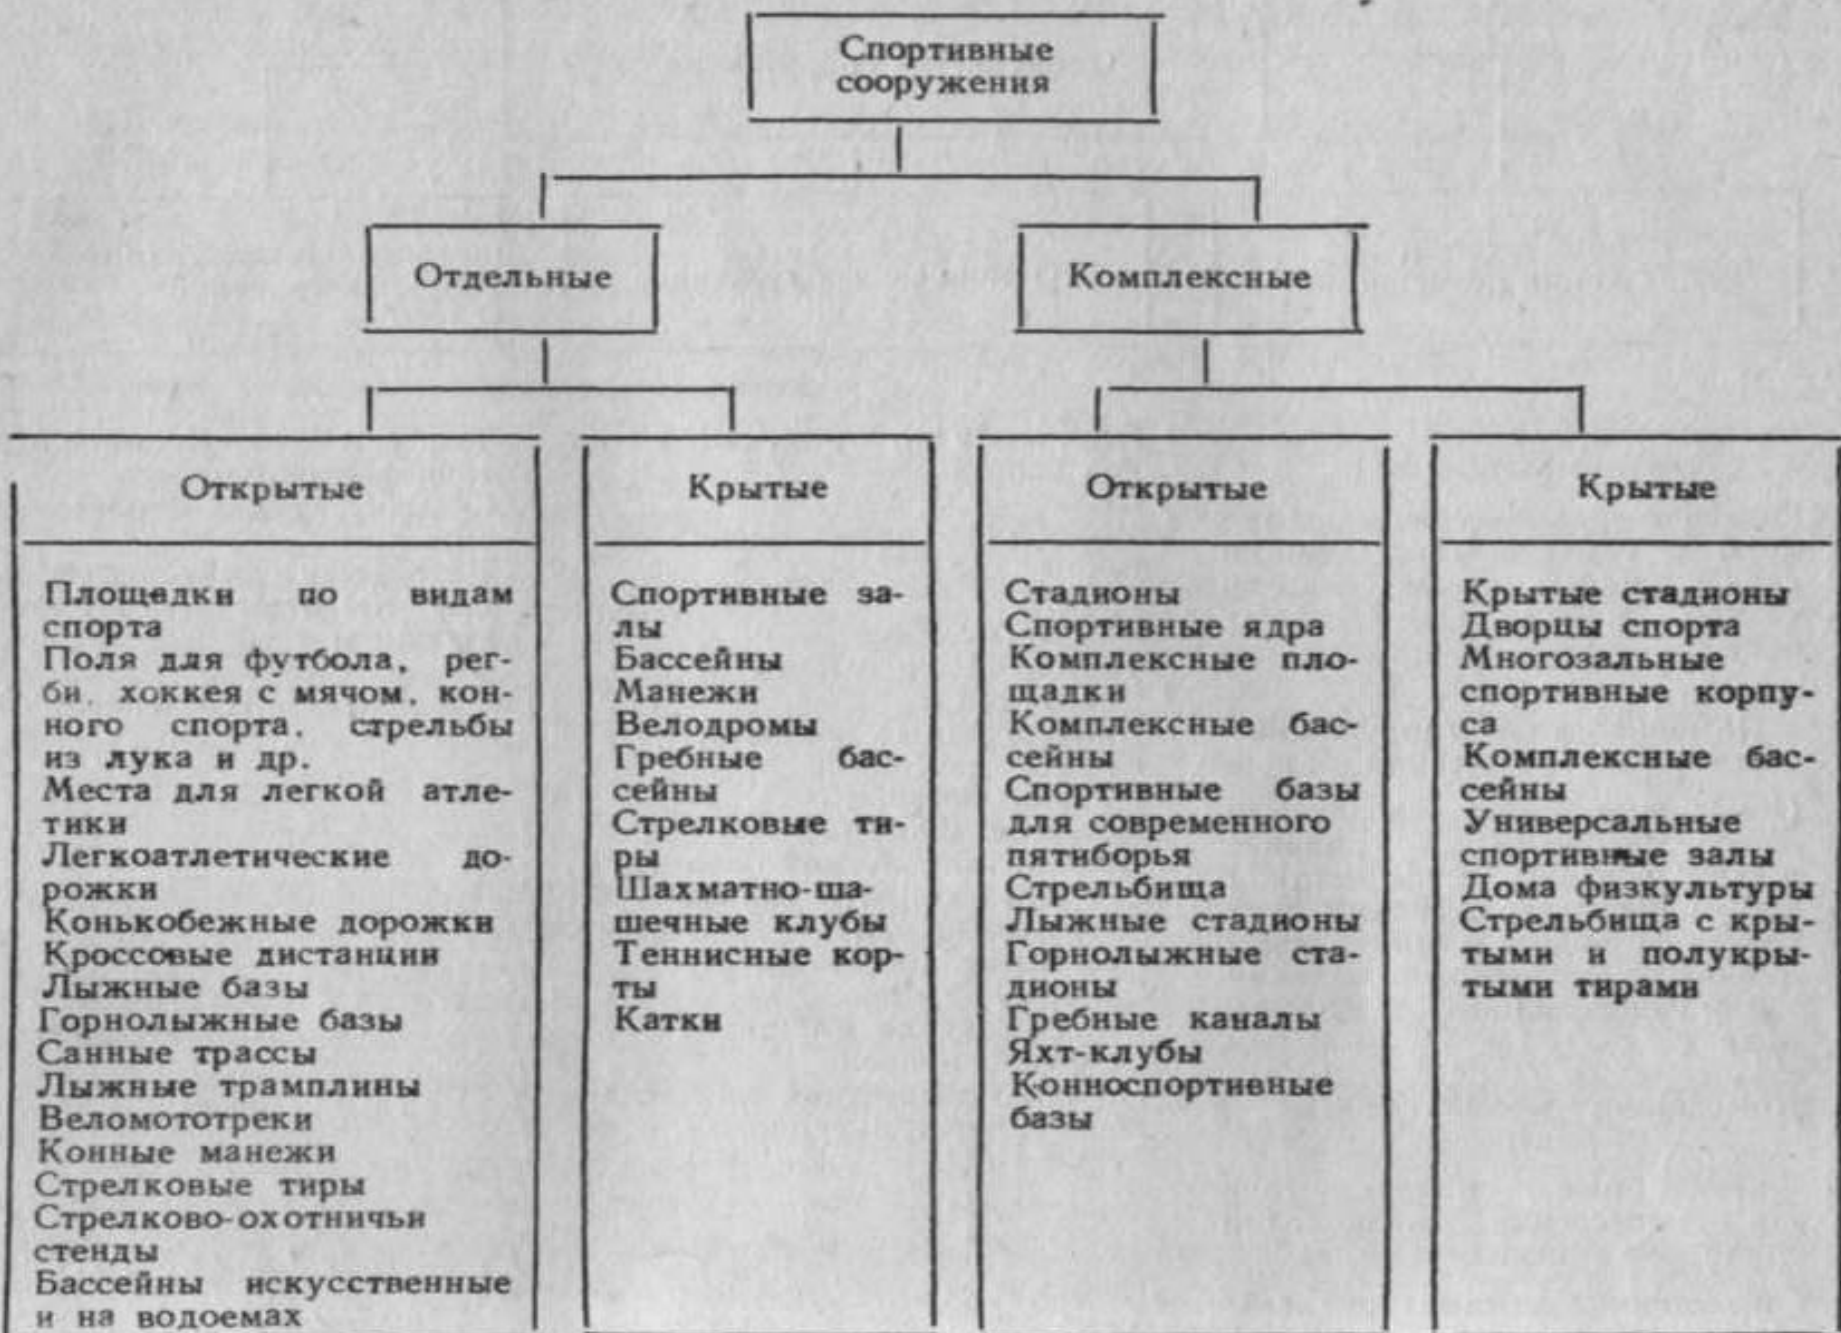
Спортивные сооружения

Отдельные

Комплексные

Открытые

Площадки по видам спорта
Поля для футбола, регби, хоккея с мячом, конного спорта, стрельбы из лука и др.
Места для легкой атлетики
Легкоатлетические дорожки
Конькобежные дорожки
Кроссовые дистанции
Лыжные базы
Горнолыжные базы
Санные трассы
Лыжные трамплины
Веломототреки
Конные манежи
Стрелковые тиры
Стрелково-охотничьи стенды
Бассейны искусственные и на водоемах

Крытые

Спортивные залы
Бассейны
Манежи
Велодромы
Гребные бассейны
Стрелковые тиры
Шахматно-шашечные клубы
Теннисные корты
Катки

Открытые

Стадионы
Спортивные ядра
Комплексные площадки
Комплексные бассейны
Спортивные базы для современного пятиборья
Стрельбища
Лыжные стадионы
Горнолыжные стадионы
Гребные каналы
Яхт-клубы
Конноспортивные базы

Крытые

Крытые стадионы
Дворцы спорта
Многозальные спортивные корпуса
Комплексные бассейны
Универсальные спортивные залы
Дома физкультуры
Стрельбища с крытыми и полукрытыми тирами